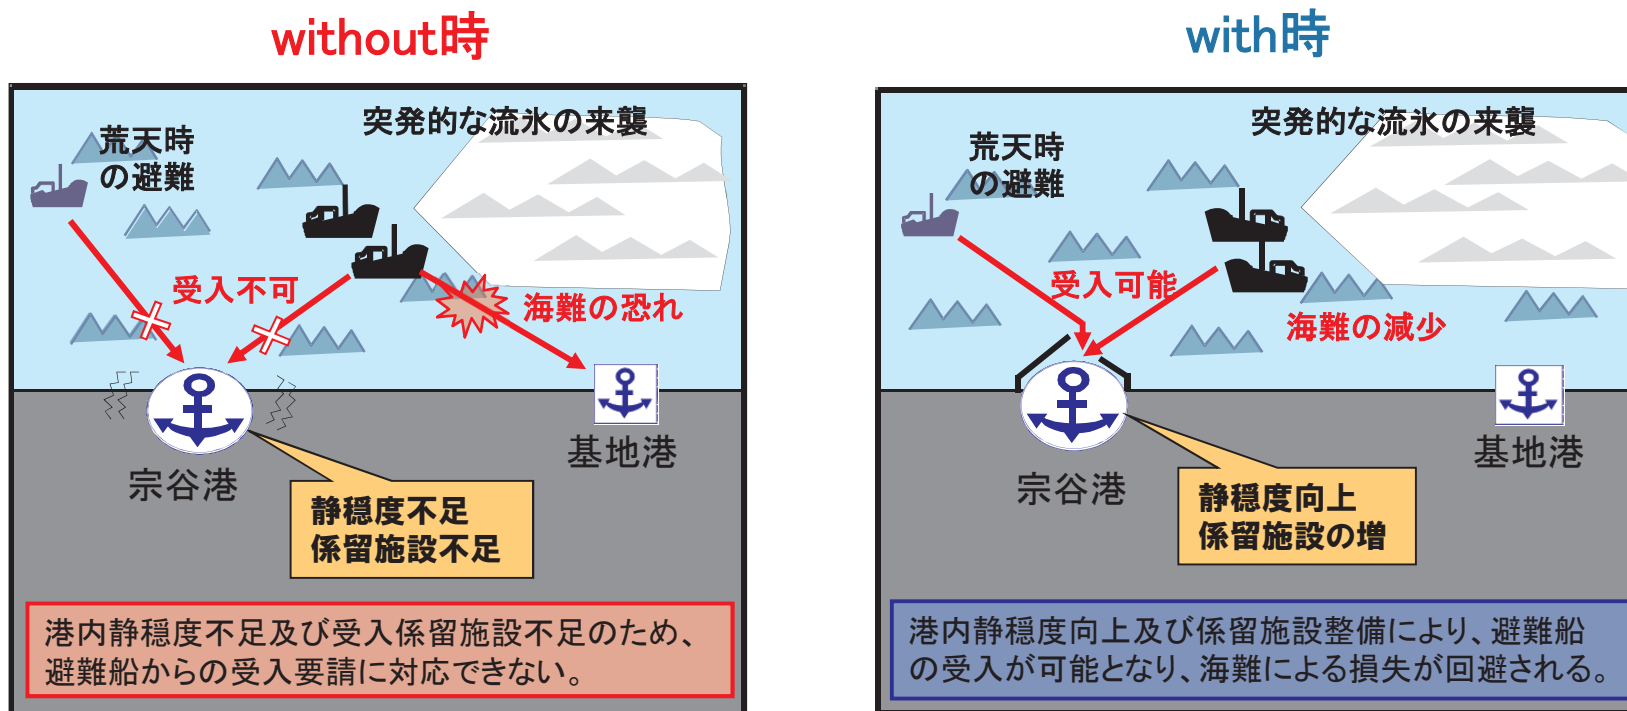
without時

突発的な流氷の来襲

荒天時の避難

受入不可

海難の恐れ

宗谷港

基地港

静穏度不足
係留施設不足

港内静穏度不足及び受入係留施設不足のため、避難船からの受入要請に対応できない。

with時

突発的な流氷の来襲

荒天時の避難

受入可能

海難の減少

宗谷港

基地港

静穏度向上
係留施設の増

港内静穏度向上及び係留施設整備により、避難船の受入が可能となり、海難による損失が回避される。